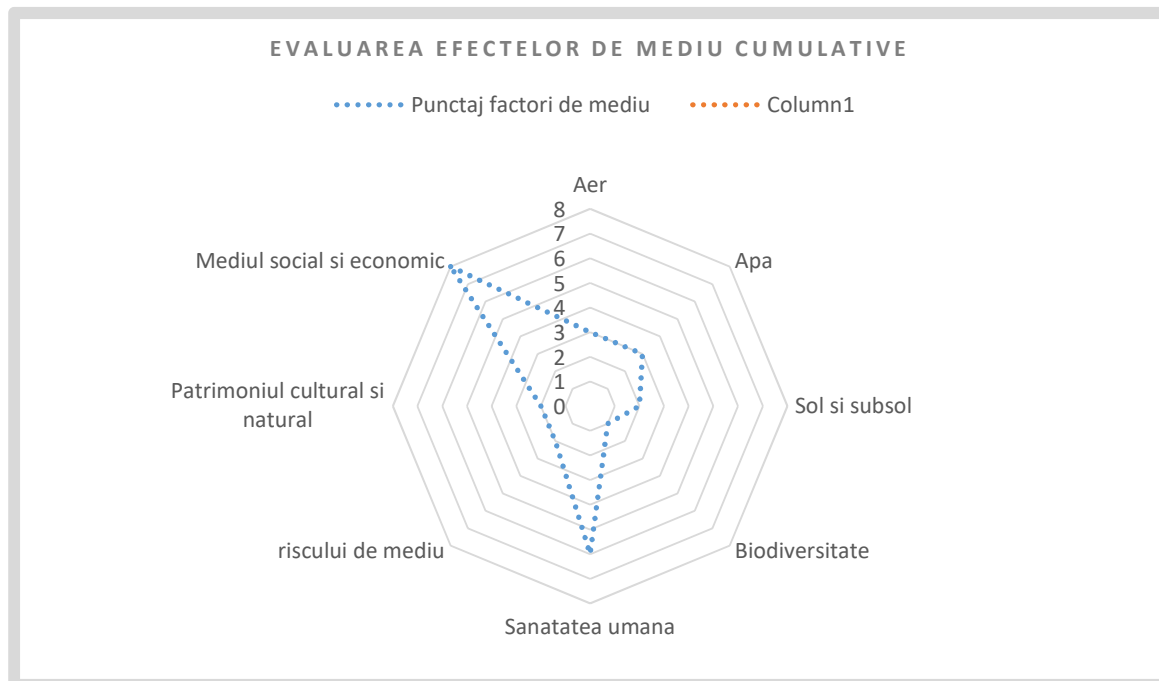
EVALUAREA EFECTELOR DE MEDIU CUMULATIVE

Punctaj factori de mediu
Column1

Aer
8
7
6
5
4
3
2
1
0
Apa
Sol si subsol
Biodiversitate
Sanatatea umana
riscului de mediu
Patrimoniul cultural si natural
Mediul social si economic